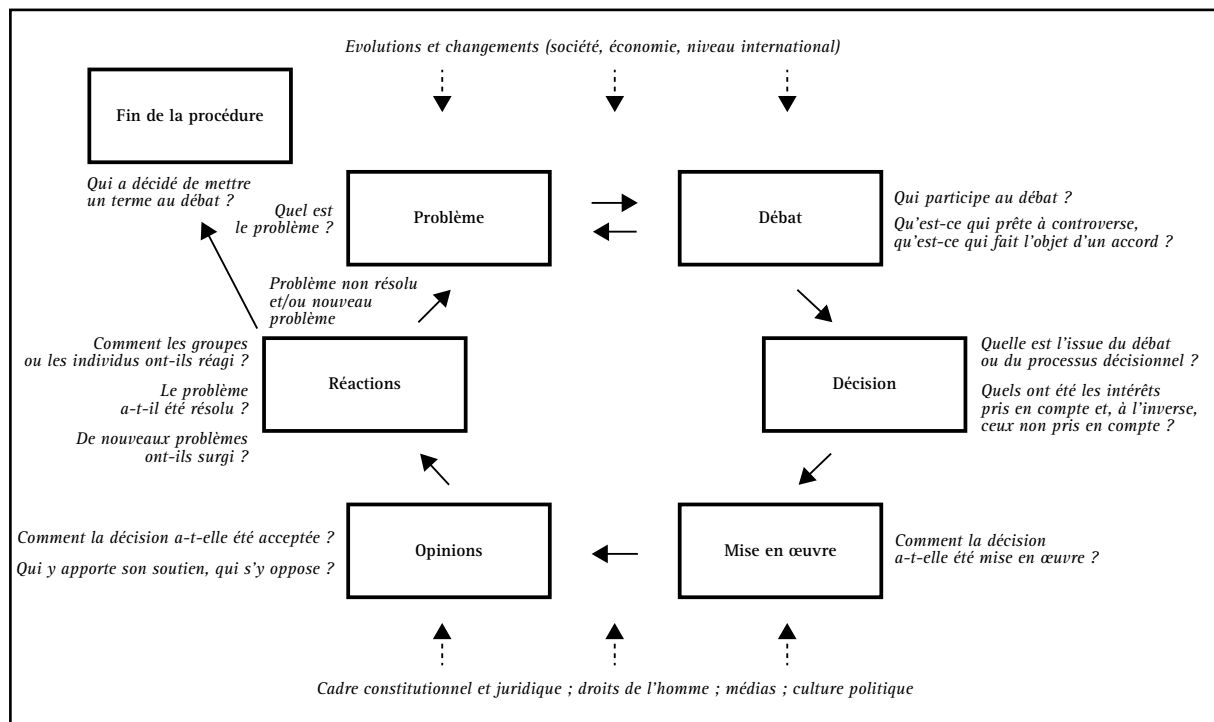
Evolutions et changements (société, économie, niveau international)

Fin de la procédure

Qui a décidé de mettre un terme au débat ?

Quel est le problème ?

Problème

Débat

Qui participe au débat ?

Qu'est-ce qui prête à controverse, qu'est-ce qui fait l'objet d'un accord ?

Problème non résolu et/ou nouveau problème

Comment les groupes ou les individus ont-ils réagi ?

Le problème a-t-il été résolu ?

De nouveaux problèmes ont-ils surgi ?

Réactions

Décision

Quelle est l'issue du débat ou du processus décisionnel ?

Quels ont été les intérêts pris en compte et, à l'inverse, ceux non pris en compte ?

Comment la décision a-t-elle été acceptée ?

Qui y apporte son soutien, qui s'y oppose ?

Opinions

Mise en œuvre

Comment la décision a-t-elle été mise en œuvre ?

Cadre constitutionnel et juridique ; droits de l'homme ; médias ; culture politique